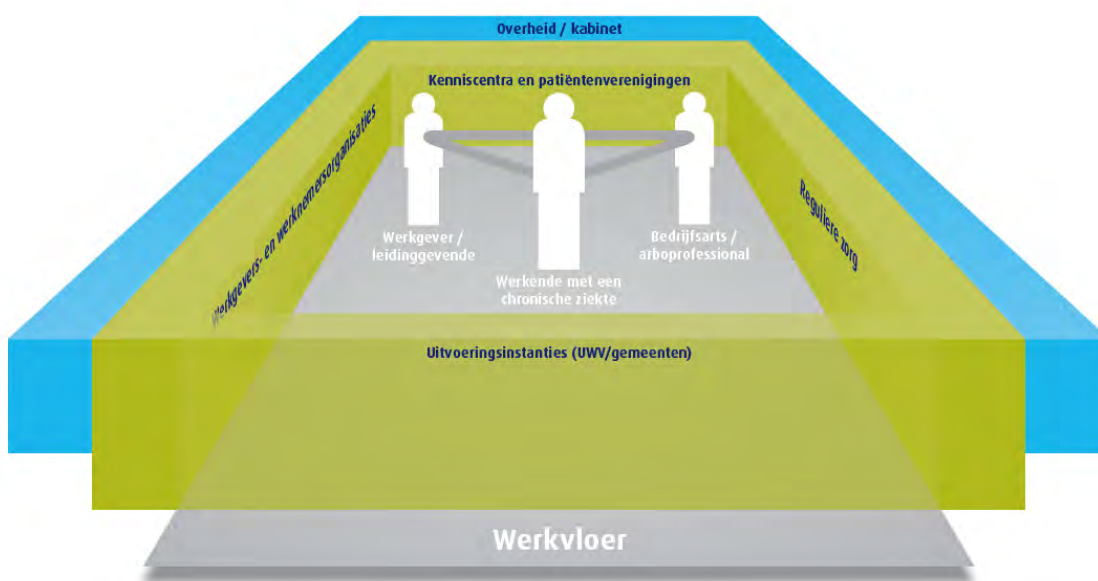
Overheid / kabinet

Kenniscentra en patiëntenverenigingen

Werkgevers- en werknemersorganisaties

Reguliere zorg

Werkgever / leidinggevende

Werkende met een chronische ziekte

Bedrijfsarts / arboprofessional

Uitvoeringsinstanties (UWV/gemeenten)

Werkvloer